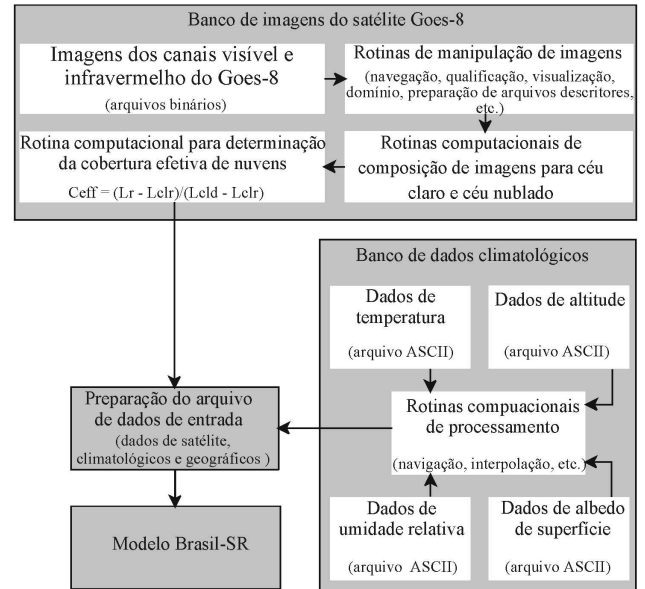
Banco de imagens do satélite Goes-8

Imagens dos canais visível e infravermelho do Goes-8
(arquivos binários)

Rotinas de manipulação de imagens
(navegação, qualificação, visualização, domínio, preparação de arquivos descritores, etc.)

Rotina computacional para determinação da cobertura efetiva de nuvens
Ceff = (Lr - Lclr)/(Lcld - Lclr)

Rotinas computacionais de composição de imagens para céu claro e céu nublado

Banco de dados climatológicos

Dados de temperatura
(arquivo ASCII)

Dados de altitude
(arquivo ASCII)

Preparação do arquivo de dados de entrada
(dados de satélite, climatológicos e geográficos )

Rotinas compuacionais de processamento
(navigação, interpolação, etc.)

Dados de umidade relativa
(arquivo ASCII)

Dados de albedo de superfície
(arquivo ASCII)

Modelo Brasil-SR